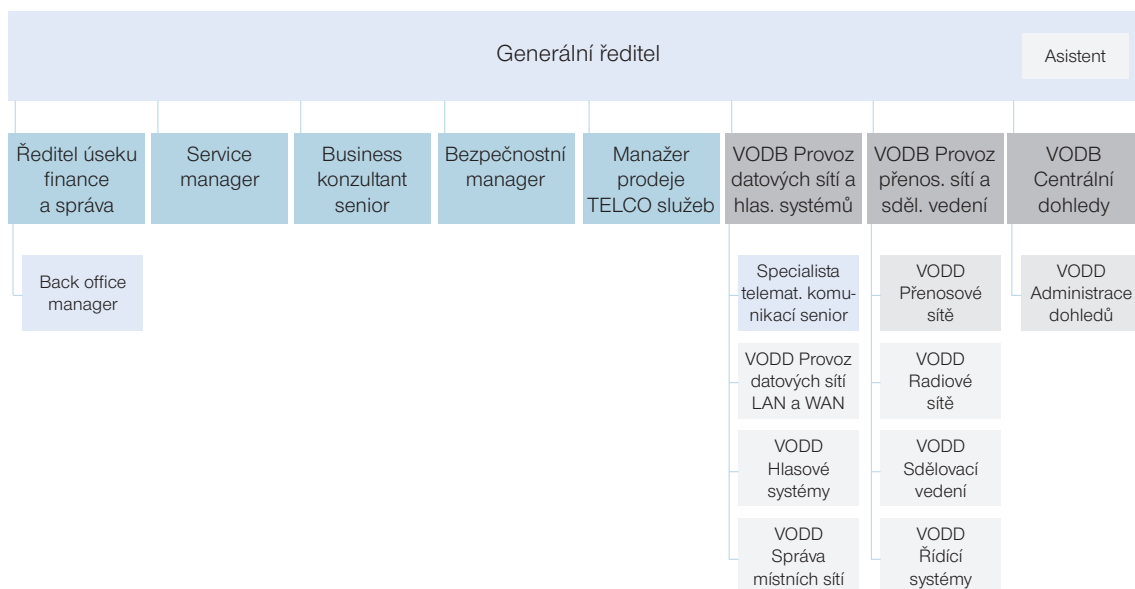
Generální ředitel

Asistent

Ředitel úseku finance a správa

Service manager

Business konzultant senior

Bezpečnostní manager

Manažer prodeje TELCO služeb

VODB Provoz datových sítí a hlas. systémů

VODB Provoz přenos. sítí a sděl. vedení

VODB Centrální dohledy

Back office manager

Specialista telemat. komunikací senior

VODD Provoz datových sítí LAN a WAN

VODD Hlasové systémy

VODD Správa místních sítí

VODD Přenosové sítě

VODD Radiové sítě

VODD Sdělovací vedení

VODD Řídící systémy

VODD Administrace dohledů